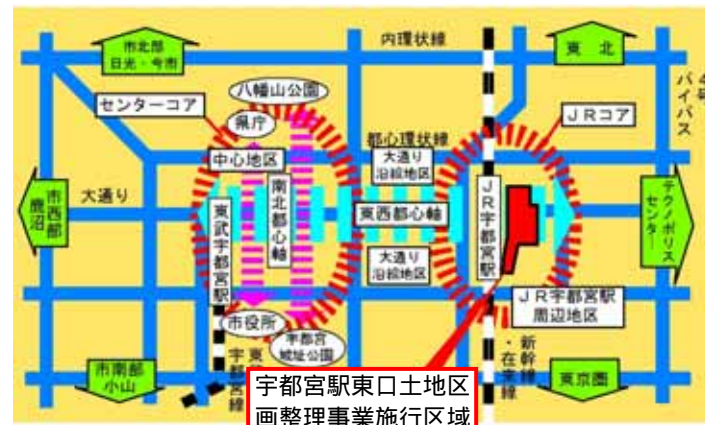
内環状線

市北部
日光・今市

東北

4号バイパス

センターコア

八幡山公園

県庁

JRコア

都心環状線

中心地区

大通り
沿線地区

大通り

市西部
鹿沼

東武宇都宮駅

南北都心軸

東西都心軸

JR宇都宮駅

テクノポリスセンター

大通り
沿線地区

JR宇都宮駅
周辺地区

市役所

宇都宮
城址公園

東武宇都宮線

新幹線・在来線

市南部
小山

東京圏

宇都宮駅東口土地区
画整理事業施行区域